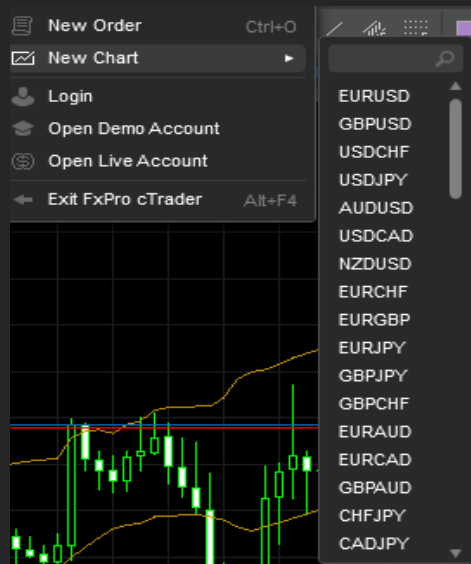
New Order Ctrl+O
New Chart
Login
Open Demo Account
Open Live Account
Exit FxPro cTrader Alt+F4

EURUSD
GBPUSD
USDCHF
USDJPY
AUDUSD
USDCAD
NZDUSD
EURCHF
EURGBP
EURJPY
GBPJPY
GBPCHF
EURAUD
EURCAD
GBPAUD
CHFJPY
CADJPY